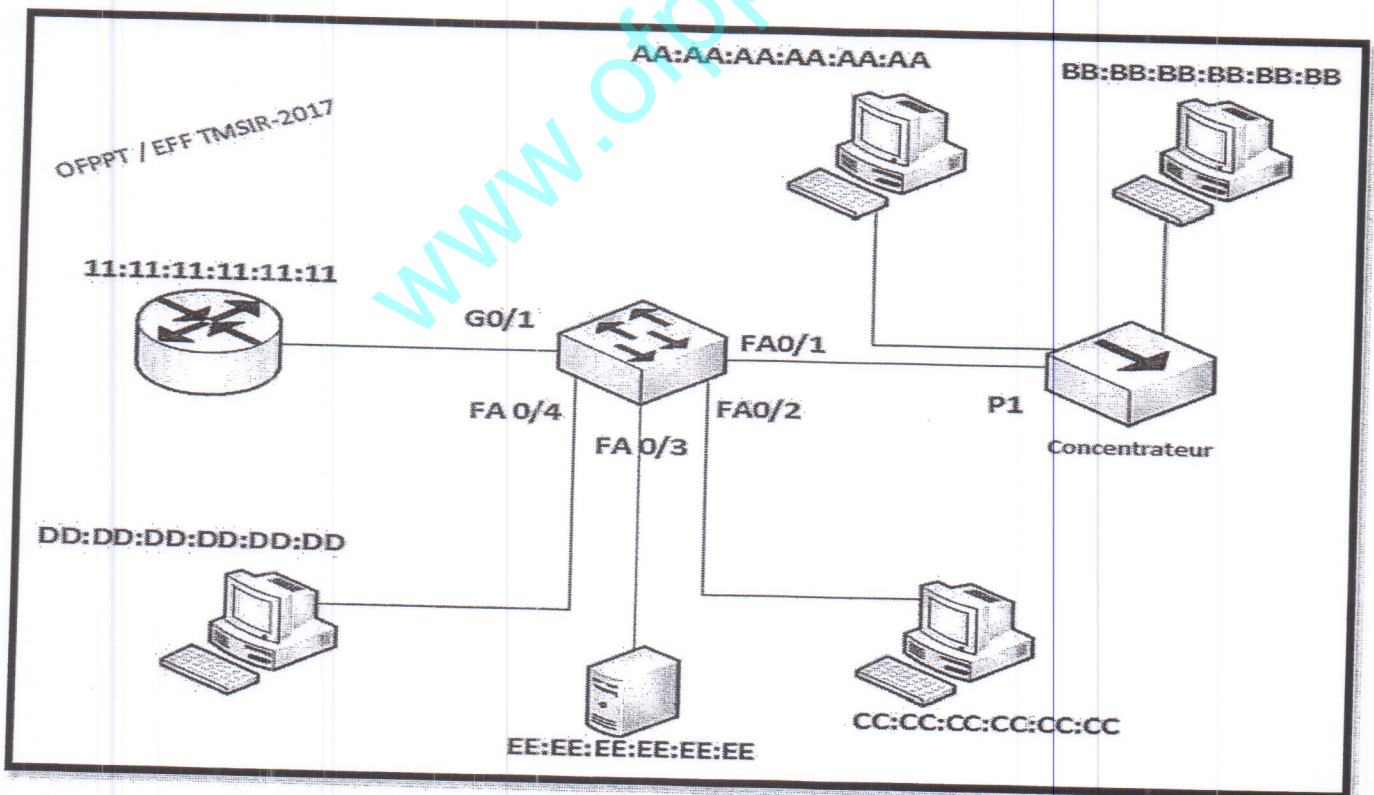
www.ofpp

OFPPT / EFF TMSIR-2017

AA:AA:AA:AA:AA:AA

BB:BB:BB:BB:BB:BB

11:11:11:11:11:11

G0/1

FA0/1

FA 0/4

FA 0/3

FA0/2

P1

Concentrateur

DD:DD:DD:DD:DD:DD

EE:EE:EE:EE:EE:EE

CC:CC:CC:CC:CC:CC